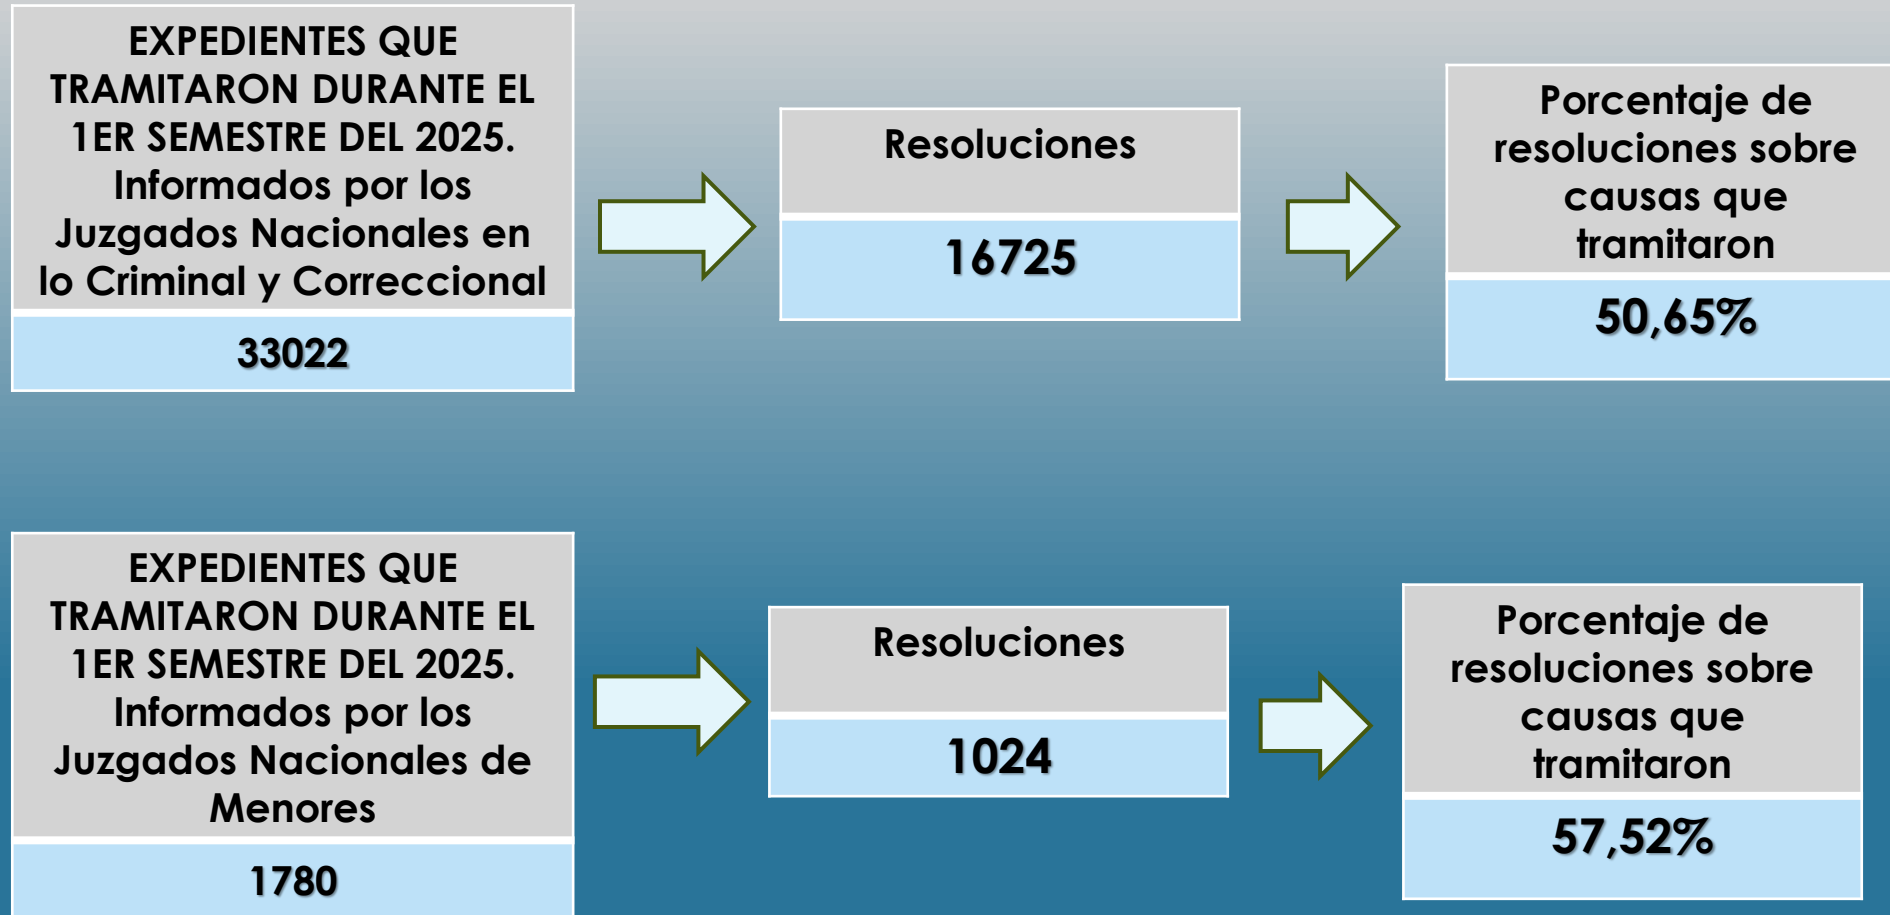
EXPEDIENTES QUE TRAMITARON DURANTE EL 1ER SEMESTRE DEL 2025. Informados por los Juzgados Nacionales en lo Criminal y Correccional

33022

Resoluciones

16725

Porcentaje de resoluciones sobre causas que tramitaron

50,65%

EXPEDIENTES QUE TRAMITARON DURANTE EL 1ER SEMESTRE DEL 2025. Informados por los Juzgados Nacionales de Menores

1780

Resoluciones

1024

Porcentaje de resoluciones sobre causas que tramitaron

57,52%